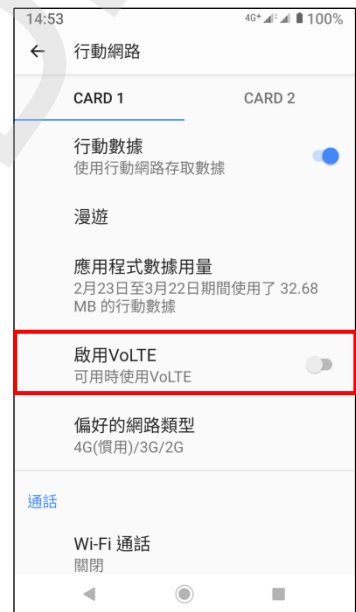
14:53 4G+ 100%

← 行動網路

CARD 1 CARD 2

行動數據
使用行動網路存取數據

漫遊

應用程式數據用量
2月23日至3月22日期間使用了 32.68 MB 的行動數據

啟用VoLTE
可用時使用VoLTE

偏好的網路類型
4G(慣用)/3G/2G

通話

Wi-Fi 通話
關閉